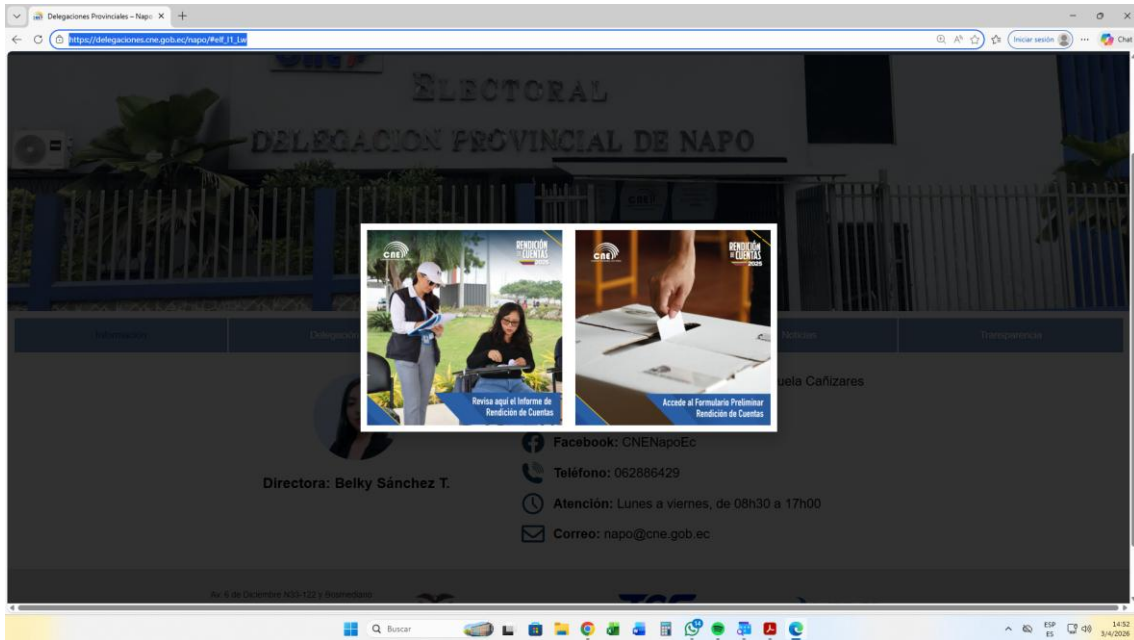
Delegaciones Provinciales – Napo ×

https://delegaciones.cne.gob.ec/napo/#elf_l1_Lw

Iniciar sesión

Chat

ELECTORAL

DELEGACION PROVINCIAL DE NAPO

CNE

Información

Delegació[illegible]

Noticias

Transparencia

cne

RENDICIÓN DE CUENTAS 2025

Revisa aquí el Informe de Rendición de Cuentas

cne

RENDICIÓN DE CUENTAS 2025

Accede al Formulario Preliminar Rendición de Cuentas

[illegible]uela Cañizares

Directora: Belky Sánchez T.

Facebook: CNENapoEc

Teléfono: 062886429

Atención: Lunes a viernes, de 08h30 a 17h00

Correo: napo@cne.gob.ec

Av. 6 de Diciembre N33-122 y Bosmediano

Buscar

ESP ES

14:52 3/4/2026